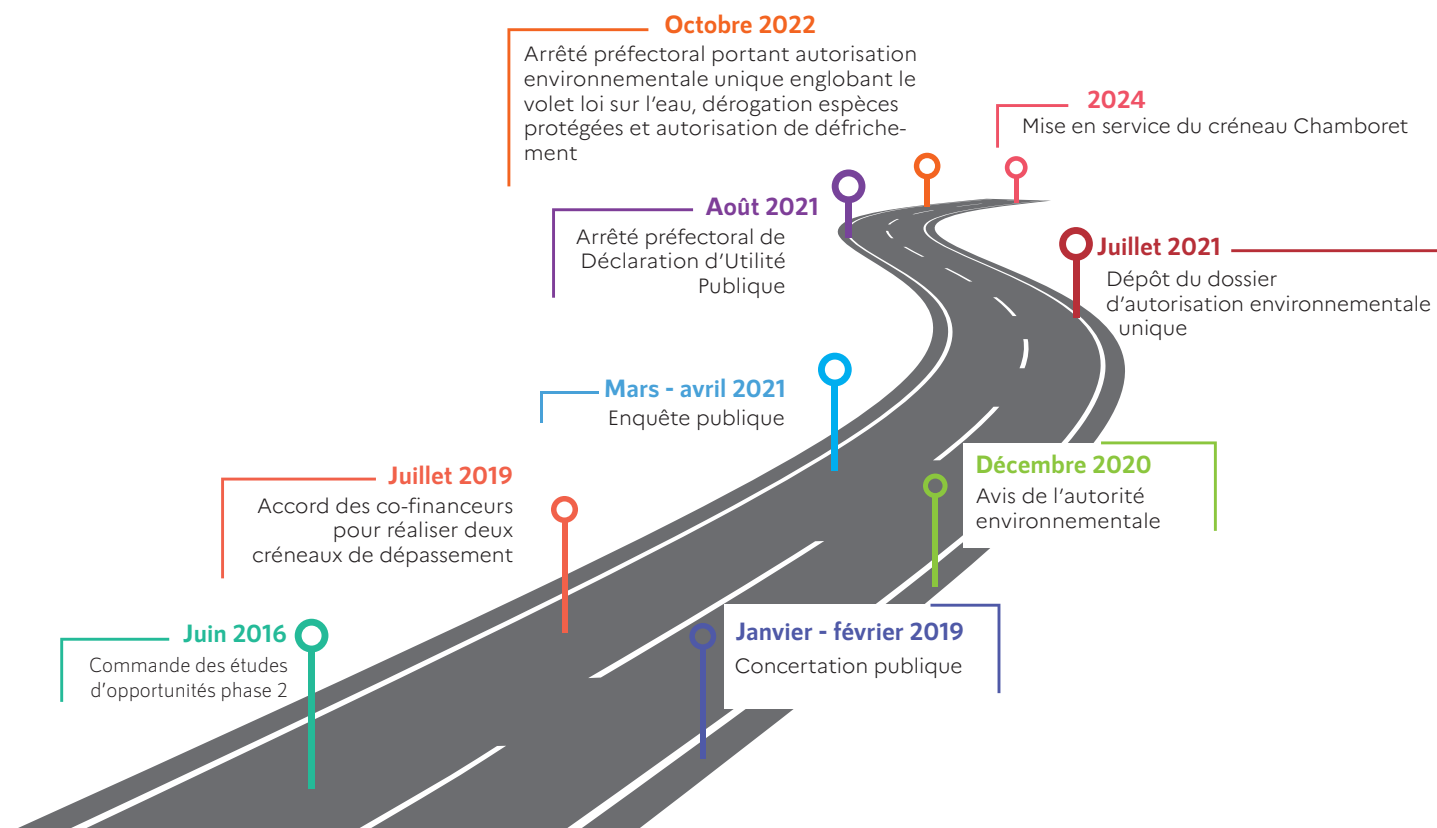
Octobre 2022
Arrêté préfectoral portant autorisation environnementale unique englobant le volet loi sur l'eau, dérogation espèces protégées et autorisation de défrichement

2024
Mise en service du créneau Chamboret

Août 2021
Arrêté préfectoral de Déclaration d'Utilité Publique

Juillet 2021
Dépôt du dossier d'autorisation environnementale unique

Mars - avril 2021
Enquête publique

Juillet 2019
Accord des co-financeurs pour réaliser deux créneaux de dépassement

Décembre 2020
Avis de l'autorité environnementale

Juin 2016
Commande des études d'opportunités phase 2

Janvier - février 2019
Concertation publique